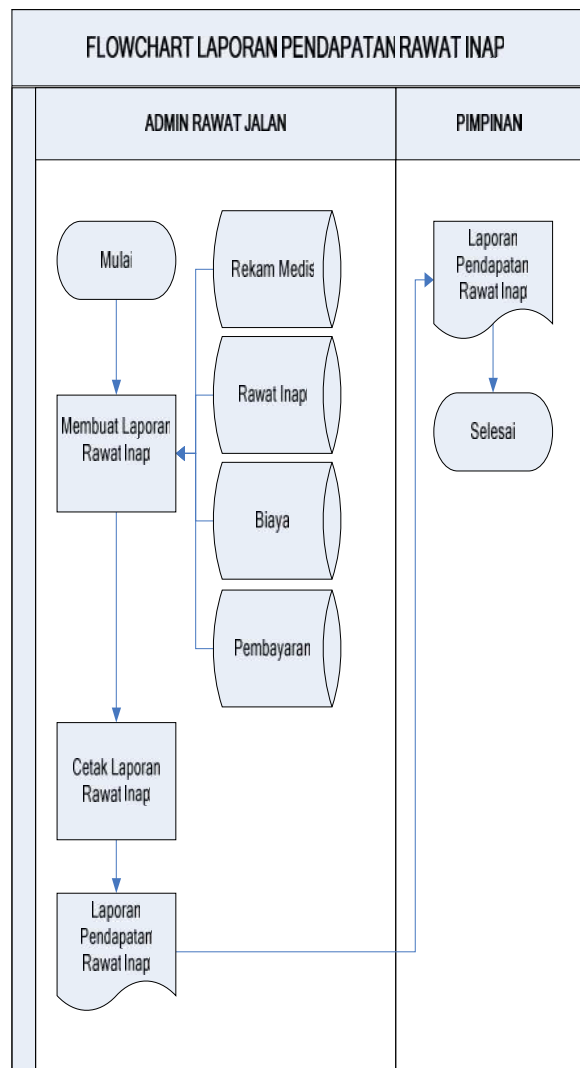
FLOWCHART LAPORAN PENDAPATAN RAWAT INAP

ADMIN RAWAT JALAN

PIMPINAN

Mulai

Rekam Medis

Rawat Inap

Biaya

Pembayaran

Membuat Laporan Rawat Inap

Cetak Laporan Rawat Inap

Laporan Pendapatan Rawat Inap

Laporan Pendapatan Rawat Inap

Selesai